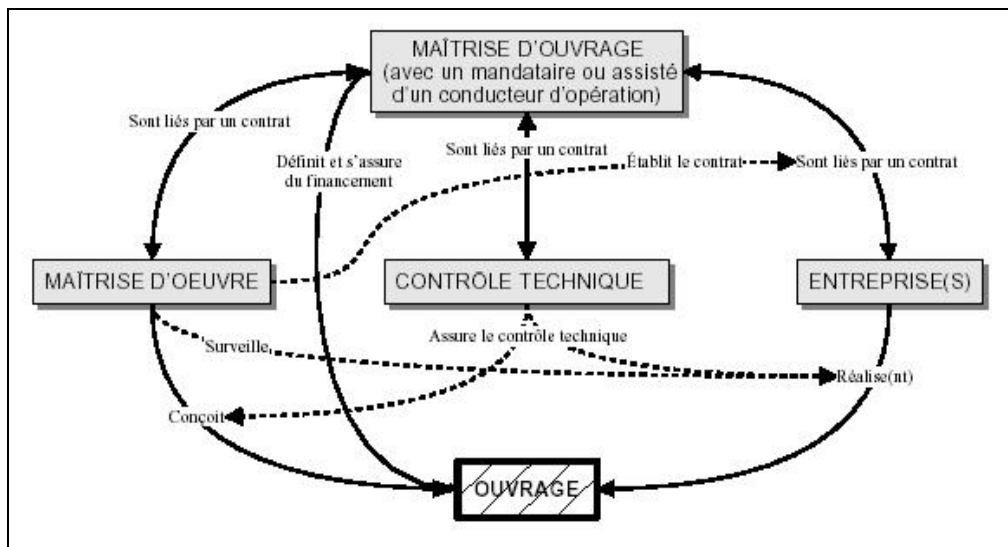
MAÎTRISE D'OUVRAGE
(avec un mandataire ou assisté d'un conducteur d'opération)

Sont liés par un contrat

Définit et s'assure du financement

Sont liés par un contrat

Établit le contrat

Sont liés par un contrat

MAÎTRISE D'OEUVRE

CONTRÔLE TECHNIQUE

ENTREPRISE(S)

Assure le contrôle technique

Surveille

Réalise(nt)

Conçoit

OUVRAGE